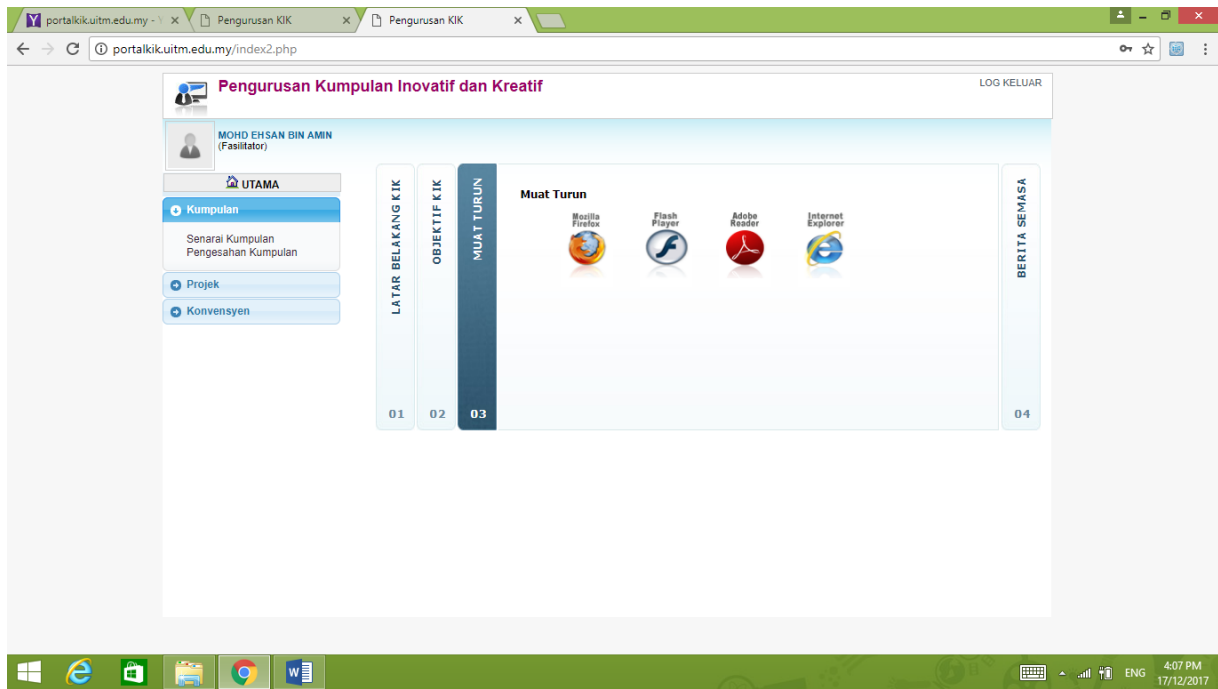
portalkik.uitm.edu.my - Y ×
Pengurusan KIK ×
Pengurusan KIK ×

portalkik.uitm.edu.my/index2.php

Pengurusan Kumpulan Inovatif dan Kreatif

LOG KELUAR

MOHD EHSAN BIN AMIN
(Fasilitator)

UTAMA

Kumpulan

Senarai Kumpulan
Pengesahan Kumpulan

Projek

Konvensyen

LATAR BELAKANG KIK

01

OBJEKTIF KIK

02

MUAT TURUN

03

Muat Turun

Mozilla Firefox

Flash Player

Adobe Reader

Internet Explorer

BERITA SEMASA

04

ENG

4:07 PM
17/12/2017